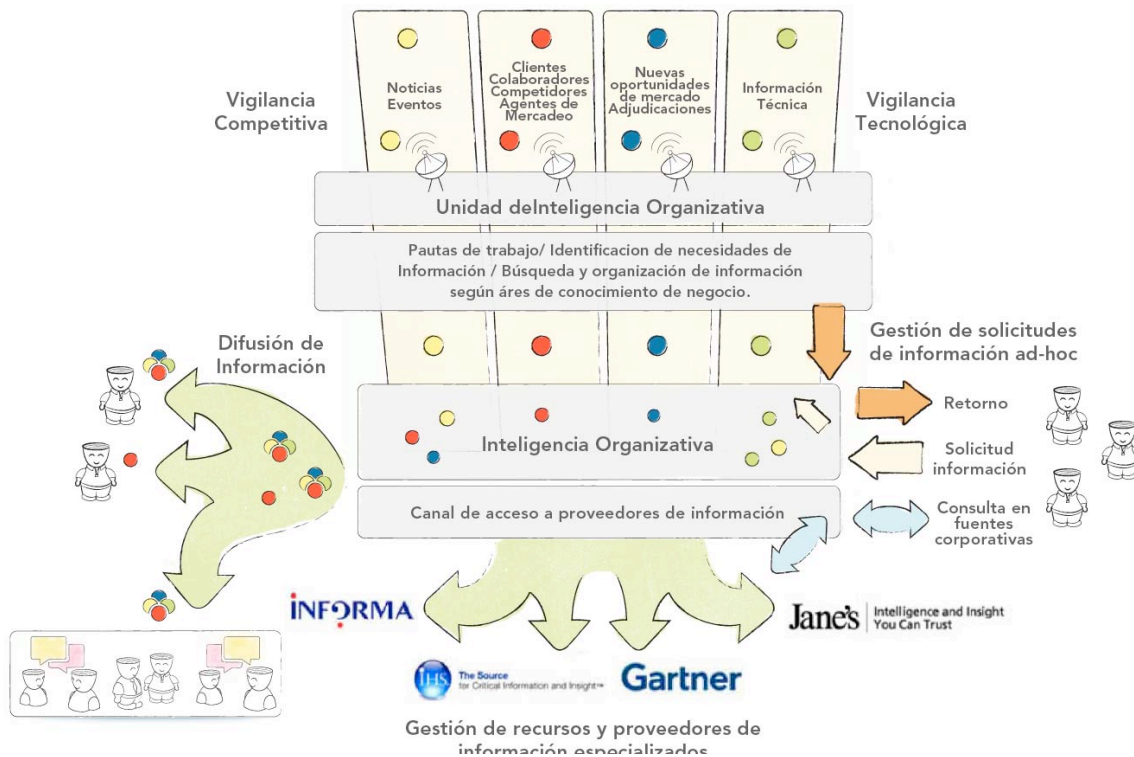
Vigilancia Competitiva

Noticias Eventos

Clientes Colaboradores Competidores Agentes de Mercadeo

Nuevas oportunidades de mercado Adjudicaciones

Información Técnica

Vigilancia Tecnológica

Unidad deInteligencia Organizativa

Pautas de trabajo/ Identificacion de necesidades de Información / Búsqueda y organización de información según áres de conocimiento de negocio.

Difusión de Información

Gestión de solicitudes de información ad-hoc

Retorno

Inteligencia Organizativa

Solicitud información

Canal de acceso a proveedores de información

Consulta en fuentes corporativas

INFORMA

Jane's Intelligence and Insight You Can Trust

IHS The Source for Critical Information and Insight™

Gartner

Gestión de recursos y proveedores de información especializados